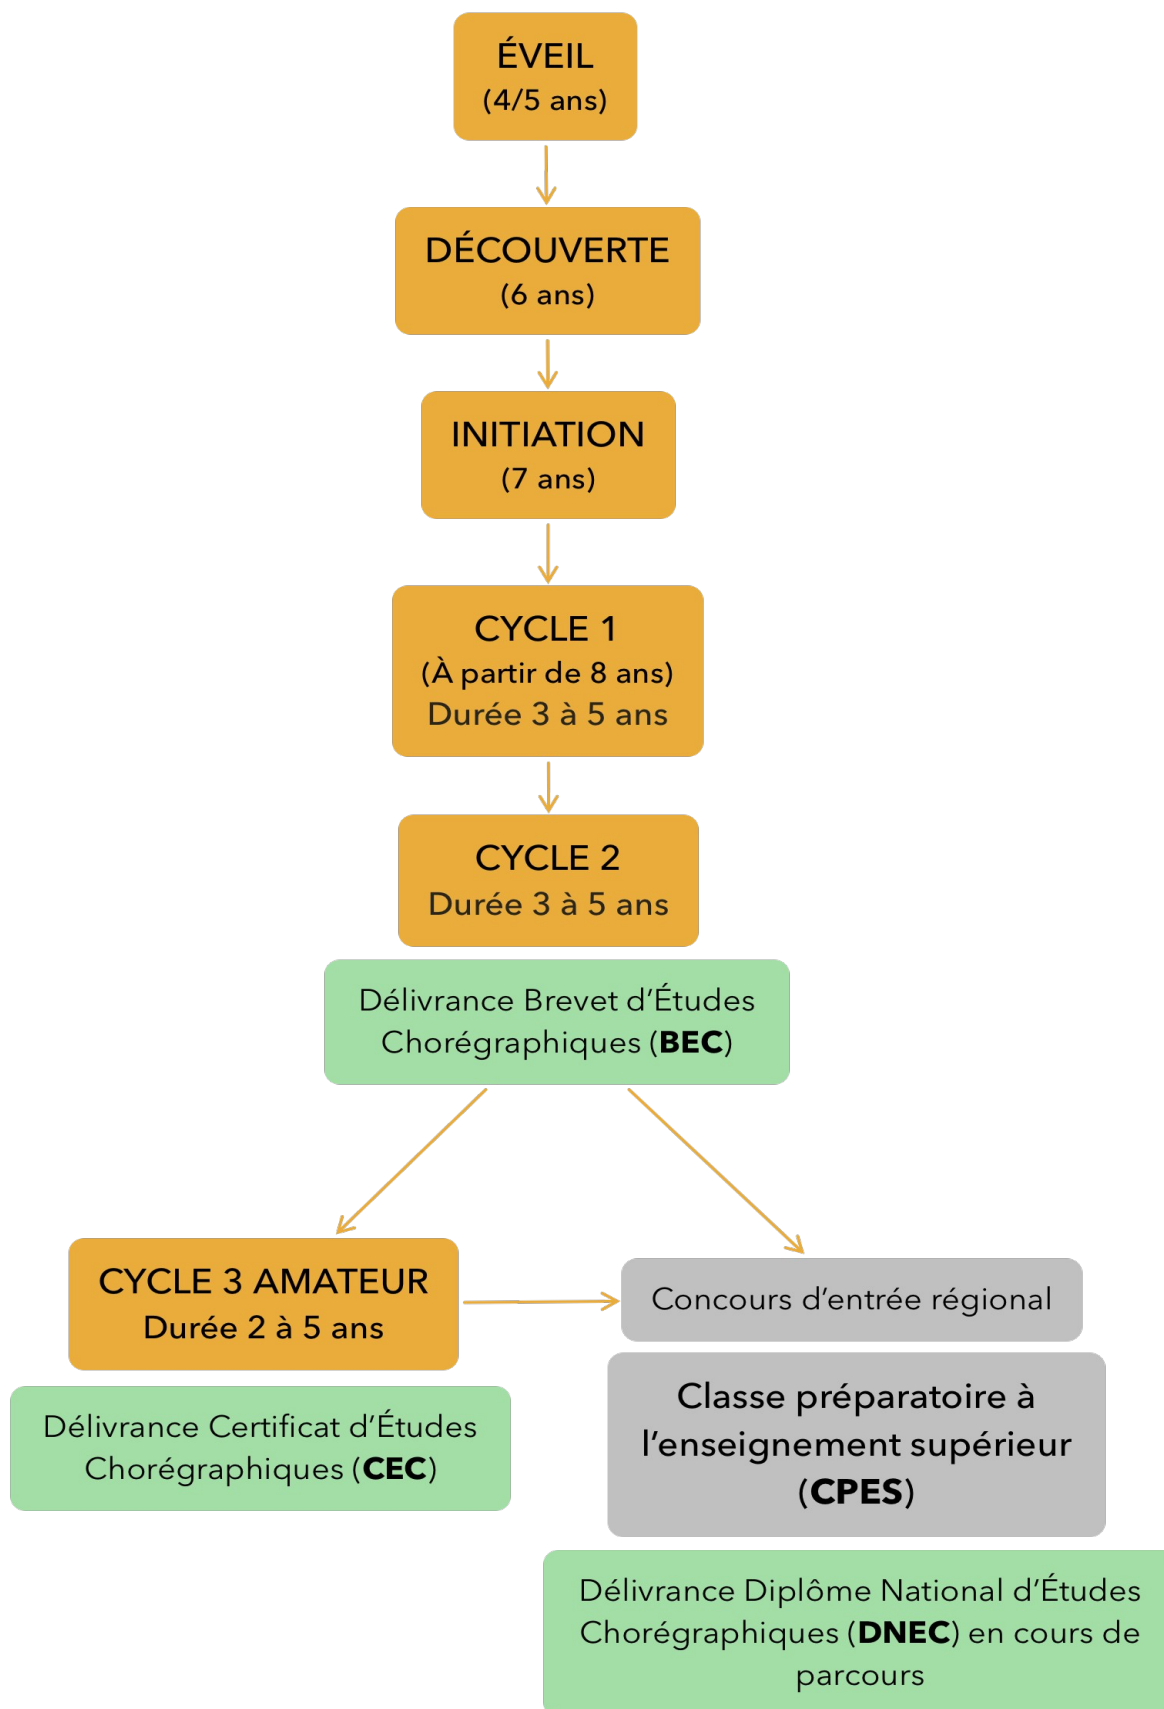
ÉVEIL
(4/5 ans)

DÉCOUVERTE
(6 ans)

INITIATION
(7 ans)

CYCLE 1
(À partir de 8 ans)
Durée 3 à 5 ans

CYCLE 2
Durée 3 à 5 ans

Délivrance Brevet d'Études Chorégraphiques (**BEC**)

CYCLE 3 AMATEUR
Durée 2 à 5 ans

Délivrance Certificat d'Études Chorégraphiques (**CEC**)

Concours d'entrée régional

Classe préparatoire à l'enseignement supérieur (**CPES**)

Délivrance Diplôme National d'Études Chorégraphiques (**DNEC**) en cours de parcours